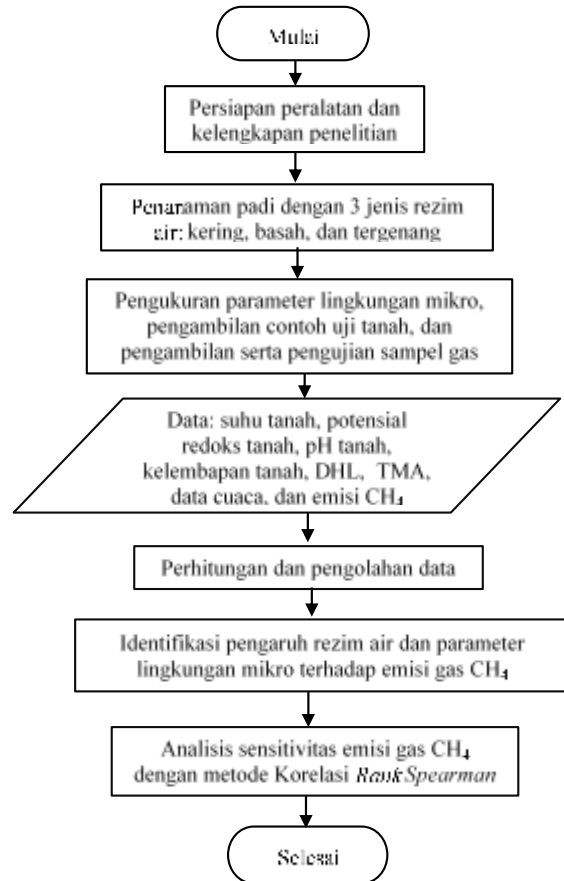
Mulai

Persiapan peralatan dan kelengkapan penelitian

Penanaman padi dengan 3 jenis rezim air: kering, basah, dan tergenang

Pengukuran parameter lingkungan mikro, pengambilan contoh uji tanah, dan pengambilan serta pengujian sampel gas

Data: suhu tanah, potensial redoks tanah, pH tanah, kelembapan tanah, DHL, TMA, data cuaca, dan emisi $CH_4$

Perhitungan dan pengolahan data

Identifikasi pengaruh rezim air dan parameter lingkungan mikro terhadap emisi gas $CH_4$

Analisis sensitivitas emisi gas $CH_4$ dengan metode Korelasi Rank Spearman

Selesai